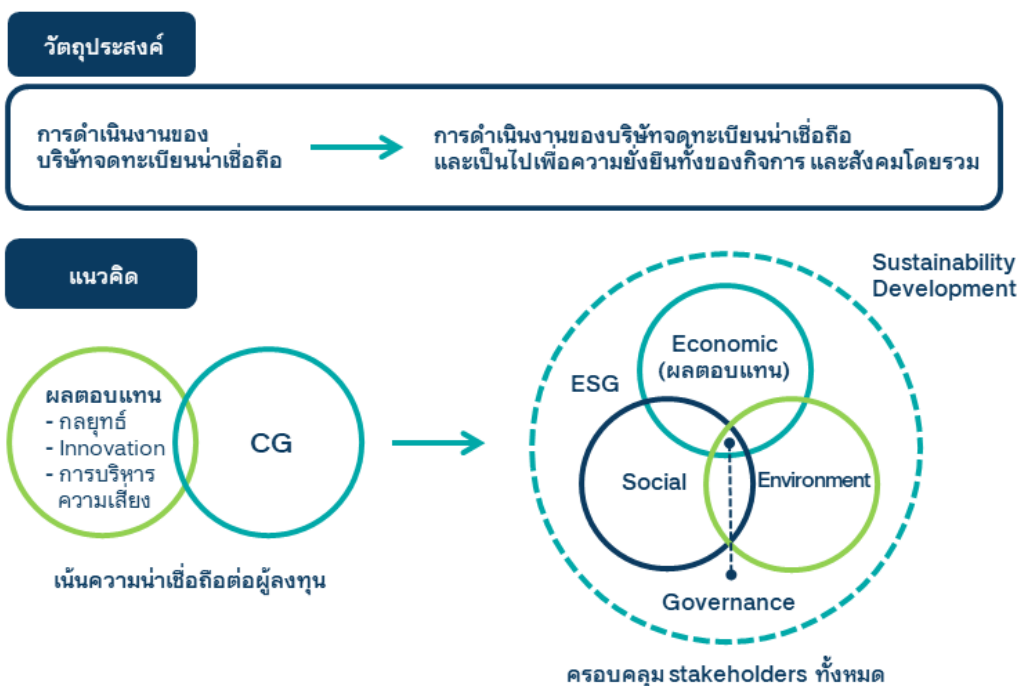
วัตถุประสงค์

การดำเนินงานของบริษัทจดทะเบียนน่าเชื่อถือ

การดำเนินงานของบริษัทจดทะเบียนน่าเชื่อถือ และเป็นไปเพื่อความยั่งยืนทั้งของกิจการ และสังคมโดยรวม

แนวคิด

ผลตอบแทน
- กลยุทธ์
- Innovation
- การบริหารความเสี่ยง

CG

เน้นความน่าเชื่อถือต่อผู้ลงทุน

Sustainability Development

ESG

Economic (ผลตอบแทน)

Social

Environment

Governance

ครอบคลุม stakeholders ทั้งหมด